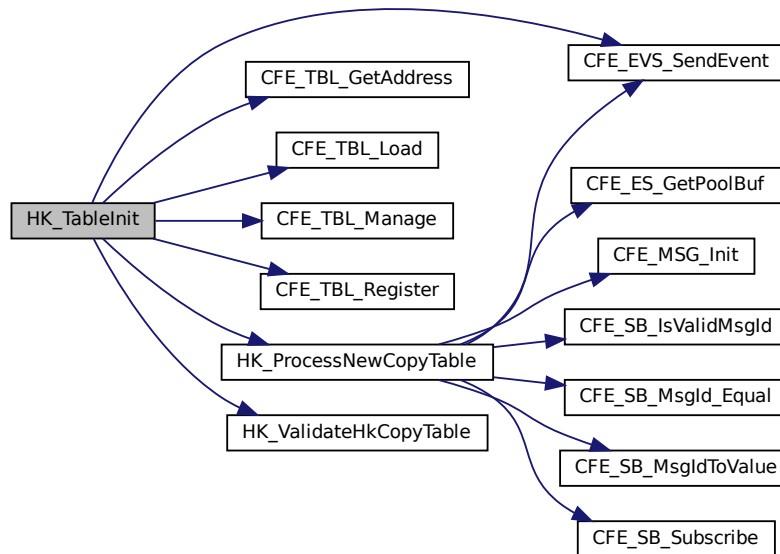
HK_TableInit

CFE_TBL_GetAddress

CFE_TBL_Load

CFE_TBL_Manage

CFE_TBL_Register

HK_ProcessNewCopyTable

HK_ValidateHkCopyTable

CFE_EVS_SendEvent

CFE_ES_GetPoolBuf

CFE_MSG_Init

CFE_SB_IsValidMsgId

CFE_SB_MsgId_Equal

CFE_SB_MsgIdToValue

CFE_SB_Subscribe